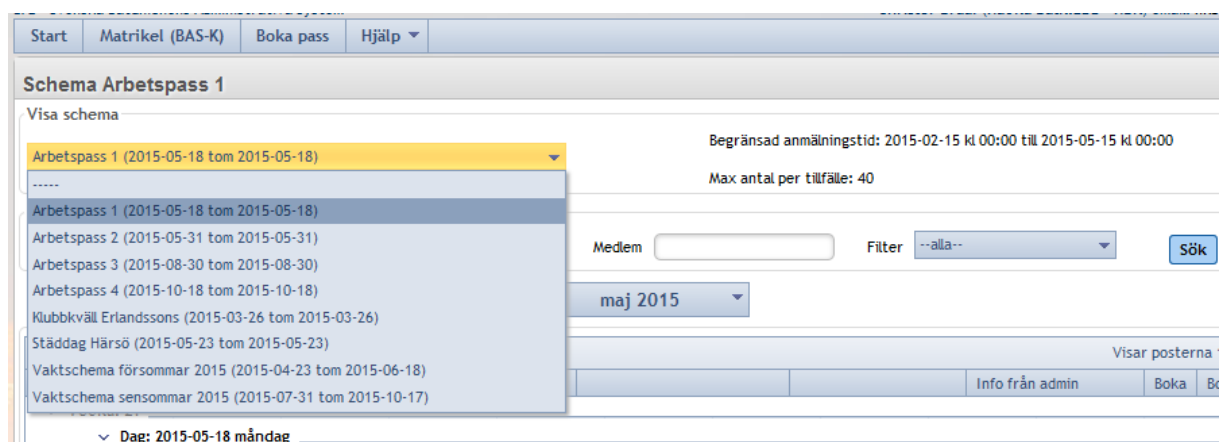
Start | Matrikel (BAS-K) | Boka pass | Hjälp

Schema Arbetspass 1

Visa schema

Arbetspass 1 (2015-05-18 tom 2015-05-18)

-----
Arbetspass 1 (2015-05-18 tom 2015-05-18)
Arbetspass 2 (2015-05-31 tom 2015-05-31)
Arbetspass 3 (2015-08-30 tom 2015-08-30)
Arbetspass 4 (2015-10-18 tom 2015-10-18)
Klubbkväll Erlandssons (2015-03-26 tom 2015-03-26)
Städdag Härsö (2015-05-23 tom 2015-05-23)
Vaktschema försommar 2015 (2015-04-23 tom 2015-06-18)
Vaktschema sensommar 2015 (2015-07-31 tom 2015-10-17)

Begränsad anmälningstid: 2015-02-15 kl 00:00 till 2015-05-15 kl 00:00

Max antal per tillfälle: 40

Medlem

Filter --alla--

Sök

maj 2015

Visar posterna

Info från admin | Boka | Bo

Dag: 2015-05-18 måndag